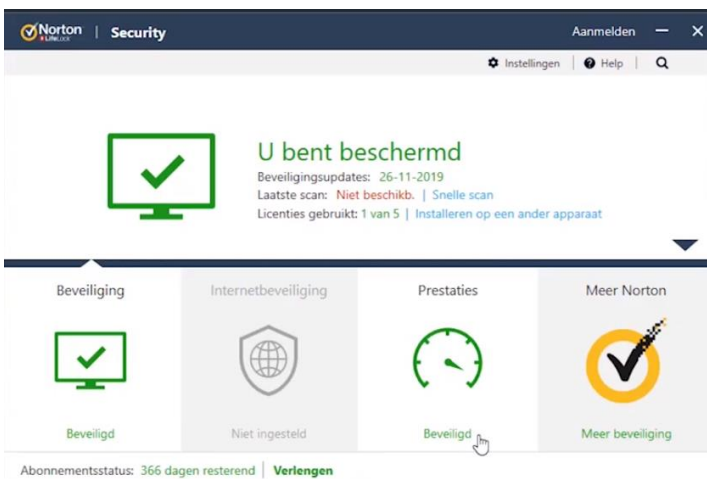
Norton LifeLock | Security

Aanmelden — ✕

Instellingen | Help | 

U bent beschermd
Beveiligingsupdates: 26-11-2019
Laatste scan: Niet beschikb. | Snelle scan
Licenties gebruikt: 1 van 5 | Installeren op een ander apparaat

Beveiliging
Beveiligd

Internetbeveiliging
Niet ingesteld

Prestaties
Beveiligd

Meer Norton
Meer beveiliging

Abonnementsstatus: 366 dagen resterend | Verlengen